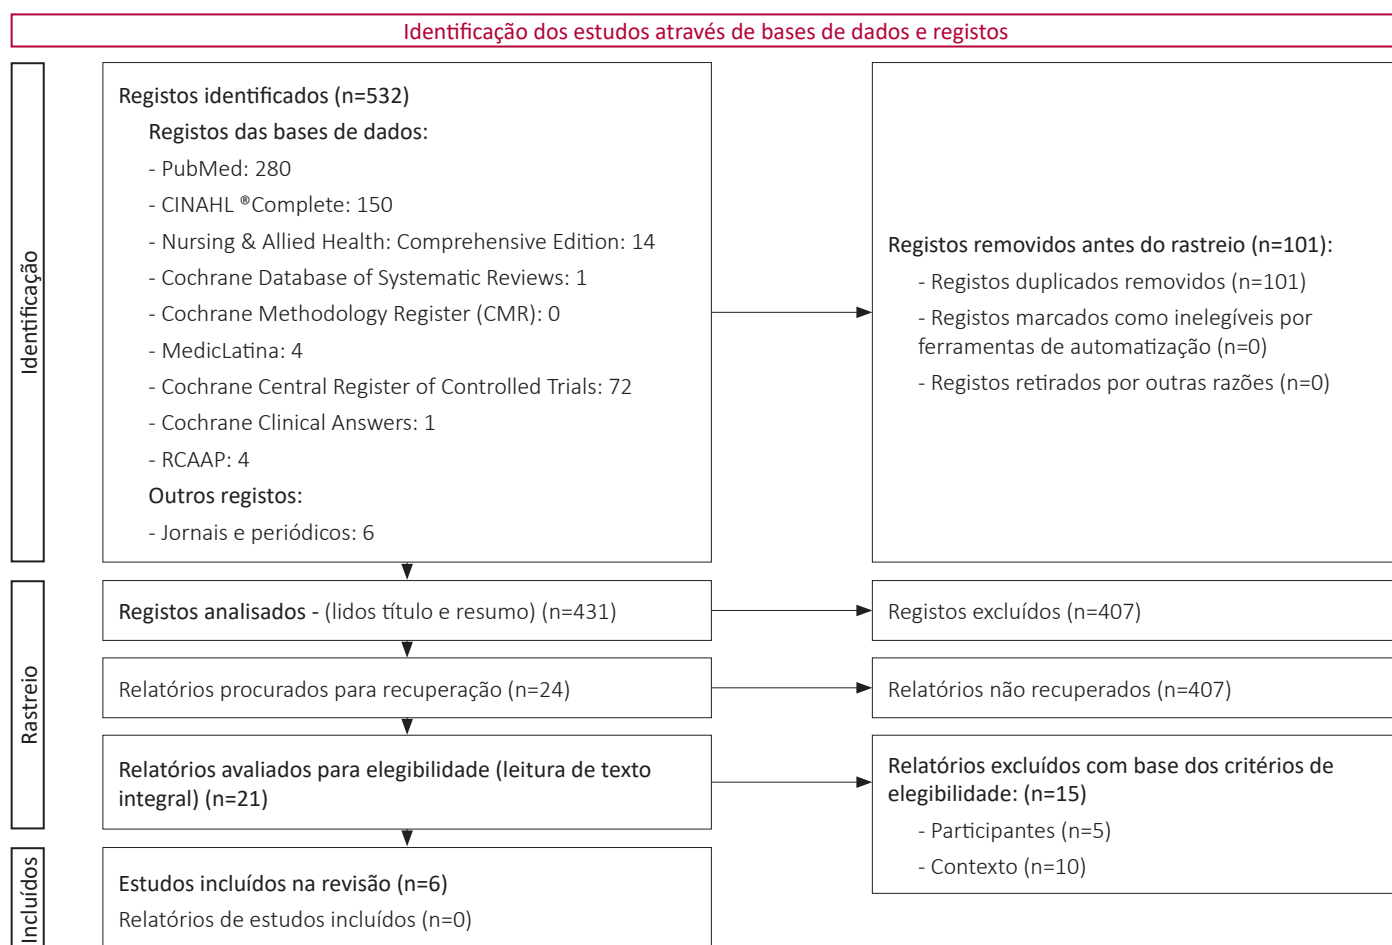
Identificação dos estudos através de bases de dados e registos

Identificação

Registos identificados (n=532)
Registos das bases de dados:
- PubMed: 280
- CINAHL ®Complete: 150
- Nursing & Allied Health: Comprehensive Edition: 14
- Cochrane Database of Systematic Reviews: 1
- Cochrane Methodology Register (CMR): 0
- MedicLatina: 4
- Cochrane Central Register of Controlled Trials: 72
- Cochrane Clinical Answers: 1
- RCAAP: 4
Outros registos:
- Jornais e periódicos: 6

Registos removidos antes do rastreio (n=101):
- Registos duplicados removidos (n=101)
- Registos marcados como inelegíveis por ferramentas de automatização (n=0)
- Registos retirados por outras razões (n=0)

Rastreio

Registos analisados - (lidos título e resumo) (n=431)

Registos excluídos (n=407)

Relatórios procurados para recuperação (n=24)

Relatórios não recuperados (n=407)

Relatórios avaliados para elegibilidade (leitura de texto integral) (n=21)

Relatórios excluídos com base dos critérios de elegibilidade: (n=15)
- Participantes (n=5)
- Contexto (n=10)

Incluídos

Estudos incluídos na revisão (n=6)
Relatórios de estudos incluídos (n=0)